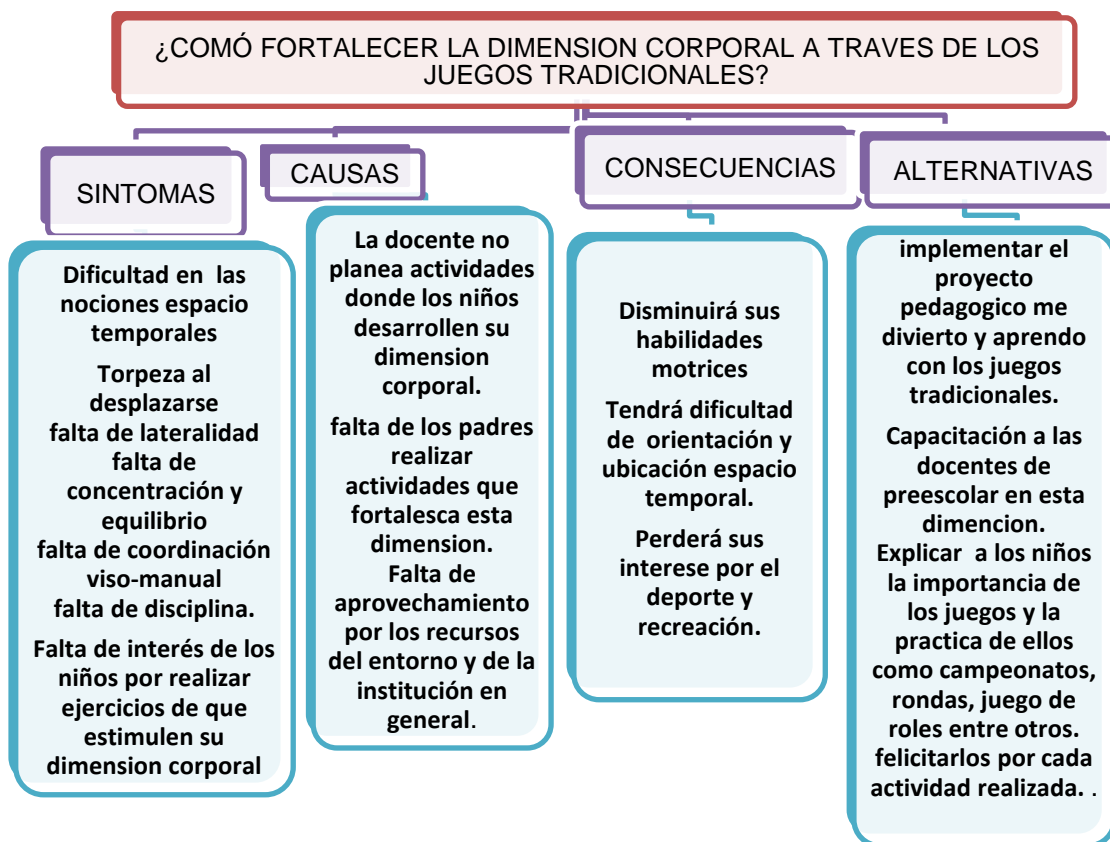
¿COMÓ FORTALECER LA DIMENSION CORPORAL A TRAVES DE LOS JUEGOS TRADICIONALES?

SINTOMAS

CAUSAS

CONSECUENCIAS

ALTERNATIVAS

Dificultad en las nociones espacio temporales

Torpeza al desplazarse
falta de lateralidad
falta de concentración y equilibrio
falta de coordinación viso-manual
falta de disciplina.

Falta de interés de los niños por realizar ejercicios de que estimulen su dimension corporal

La docente no planea actividades donde los niños desarrollen su dimension corporal.

falta de los padres realizar actividades que fortalesca esta dimension.
Falta de aprovechamiento por los recursos del entorno y de la institución en general.

Disminuirá sus habilidades motrices

Tendrá dificultad de orientación y ubicación espacio temporal.

Perderá sus interese por el deporte y recreación.

implementar el proyecto pedagogico me divierto y aprendo con los juegos tradicionales.

Capacitación a las docentes de preescolar en esta dimencion.
Explicar a los niños la importancia de los juegos y la practica de ellos como campeonatos, rondas, juego de roles entre otros.
felicitarlos por cada actividad realizada. .